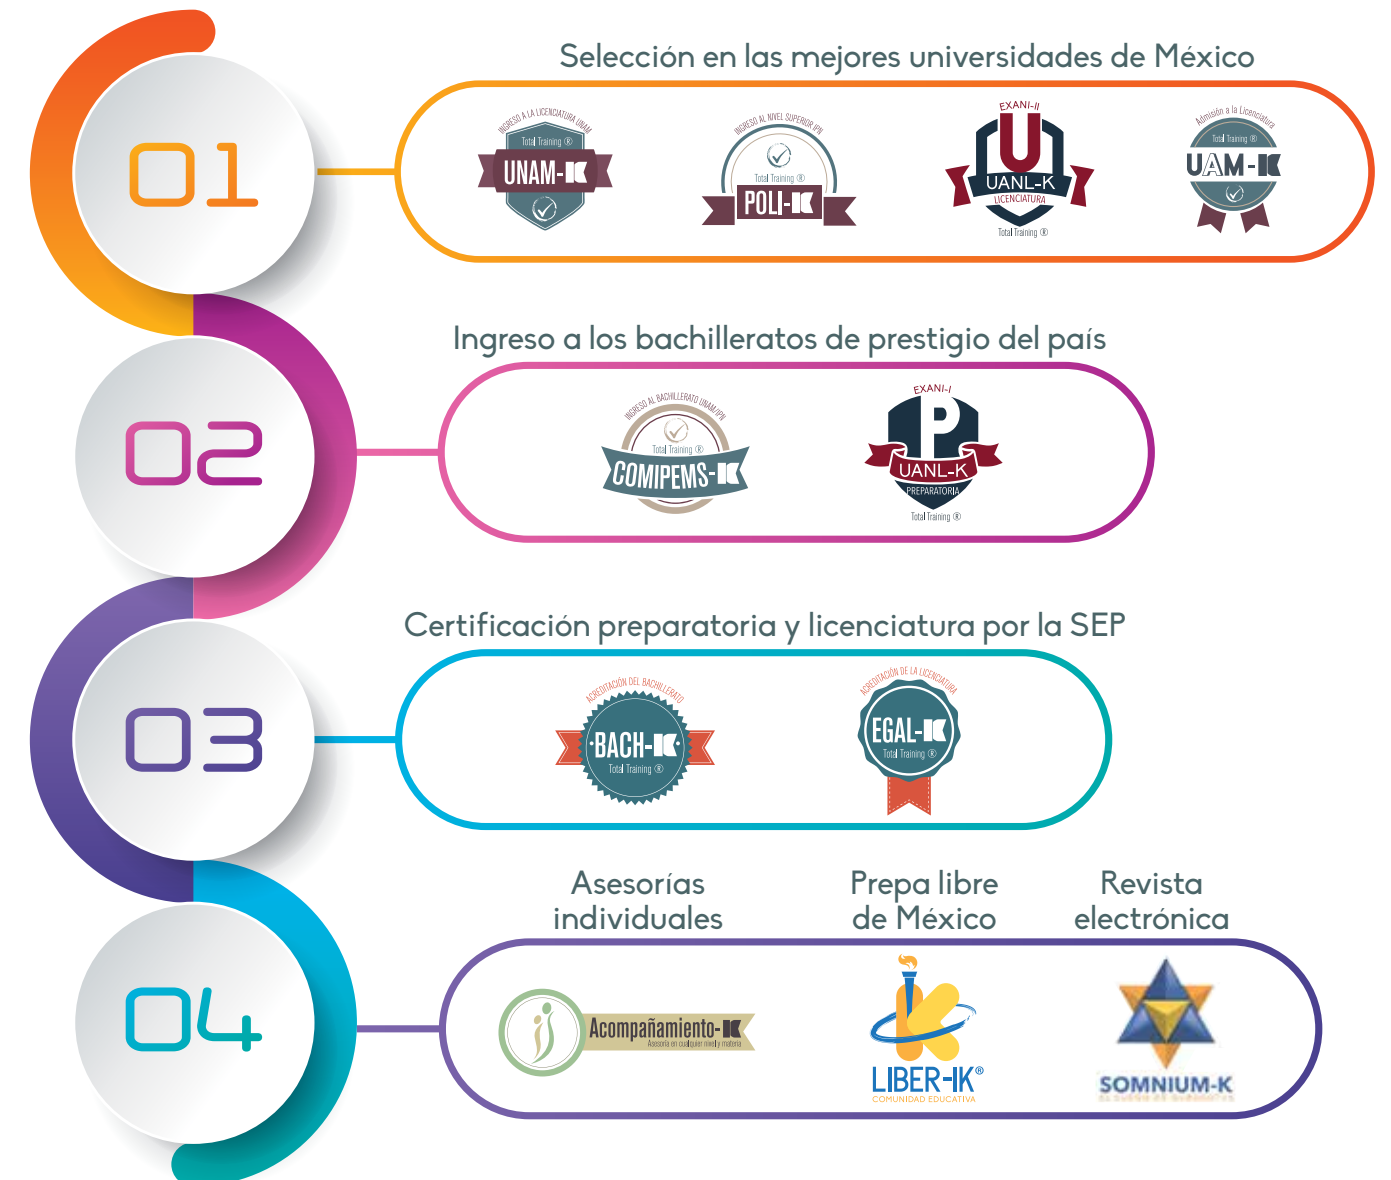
01

Selección en las mejores universidades de México

INGRESO A LA LICENCIATURA UNAM
Total Training ®
UNAM-K

INGRESO AL NIVEL SUPERIOR IPN
Total Training ®
POLI-K

EXANI-II
U
UANL-K
LICENCIATURA
Total Training ®

Admisión a la Licenciatura
Total Training ®
UAM-K

02

Ingreso a los bachilleratos de prestigio del país

INGRESO AL BACHILLERATO UNAM/IPN
Total Training ®
COMIPEMS-K

EXANI-I
P
UANL-K
PREPARATORIA
Total Training ®

03

Certificación preparatoria y licenciatura por la SEP

ACREDITACIÓN DEL BACHILLERATO
BACH-K
Total Training ®

ACREDITACIÓN DE LA LICENCIATURA
EGAL-K
Total Training ®

04

Asesorías individuales

Prepa libre de México

Revista electrónica

Acompañamiento-K
Asesoría en cualquier nivel y materia

LIBER-K®
COMUNIDAD EDUCATIVA

SOMNIUM-K
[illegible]